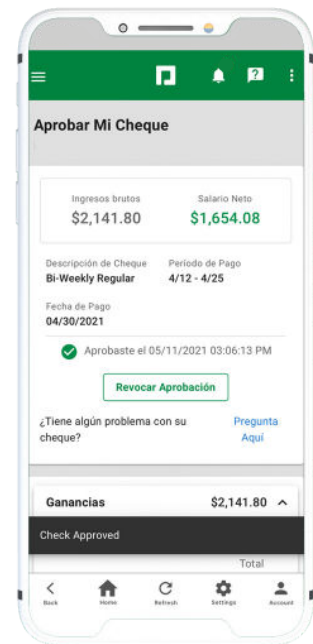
Aprobar Mi Cheque

Ingresos brutos
$2,141.80

Salario Neto
$1,654.08

Descripción de Cheque
Bi-Weekly Regular

Periodo de Pago
4/12 - 4/25

Fecha de Pago
04/30/2021

Aprobaste el 05/11/2021 03:06:13 PM

Revocar Aprobación

¿Tiene algún problema con su cheque?

Pregunta Aquí

Ganancias
$2,141.80

Check Approved

Total

Back
Home
Refresh
Settings
Account